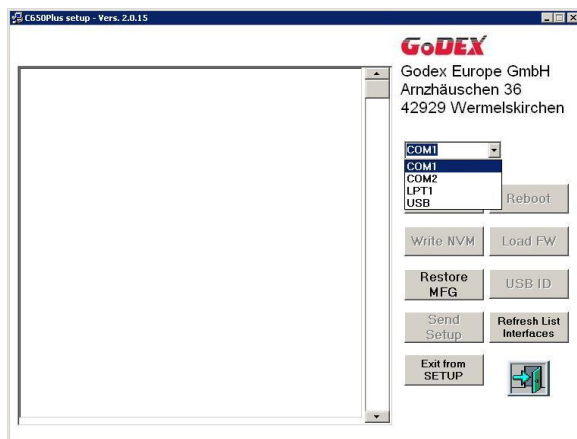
C650Plus setup - Vers. 2.0.15

GoDEX
Godex Europe GmbH
Arnzhäuschen 36
42929 Wermelskirchen

COM1
COM1
COM2
LPT1
USB

Reboot

Write NVM
Load FW

Restore MFG
USB ID

Send Setup
Refresh List Interfaces

Exit from SETUP